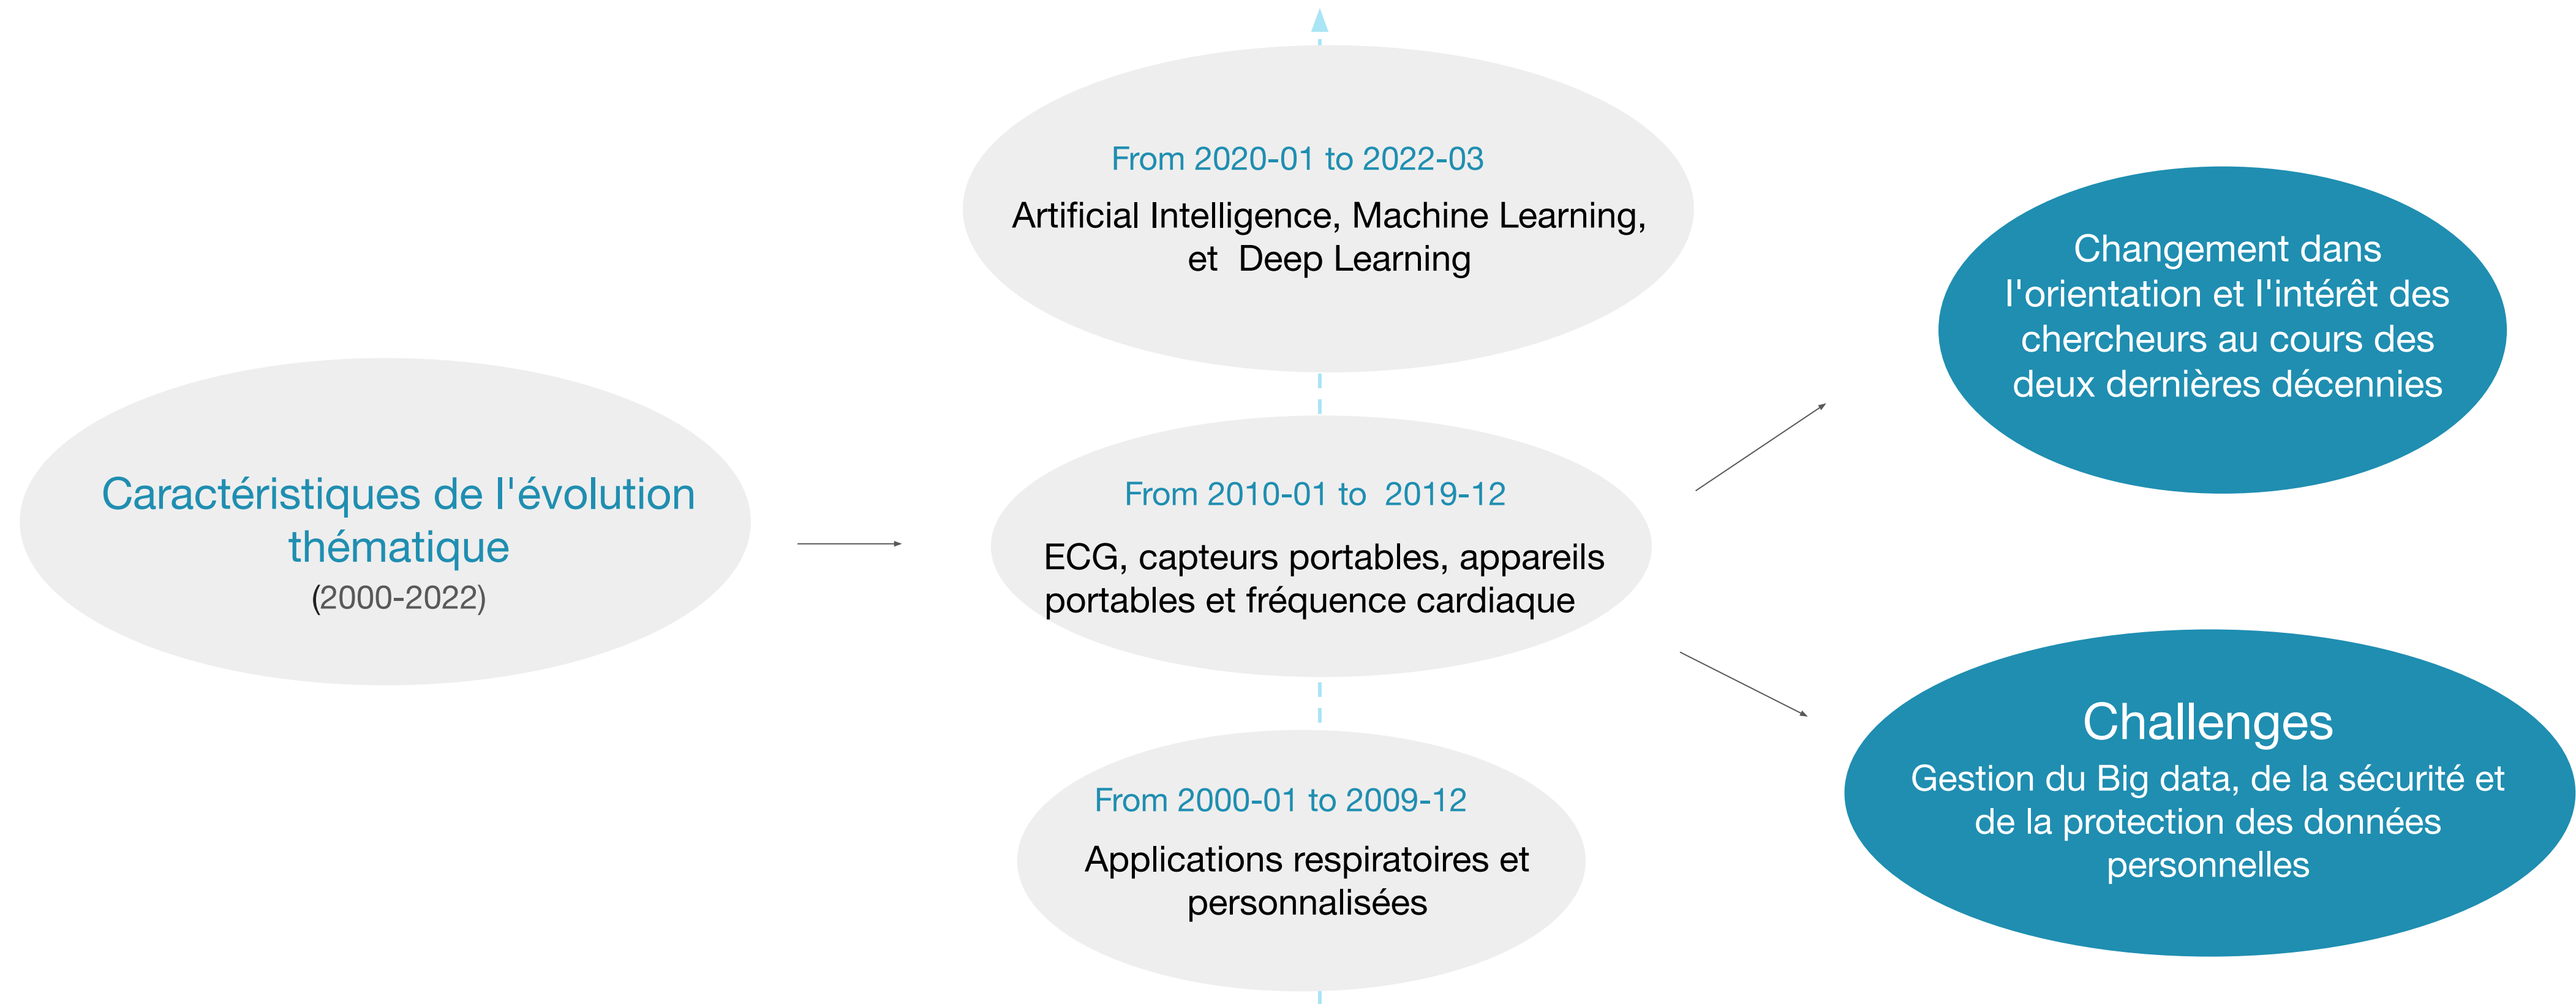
Caractéristiques de l'évolution thématique
(2000-2022)

From 2020-01 to 2022-03
Artificial Intelligence, Machine Learning, et Deep Learning

From 2010-01 to 2019-12
ECG, capteurs portables, appareils portables et fréquence cardiaque

From 2000-01 to 2009-12
Applications respiratoires et personnalisées

Changement dans l'orientation et l'intérêt des chercheurs au cours des deux dernières décennies

Challenges
Gestion du Big data, de la sécurité et de la protection des données personnelles